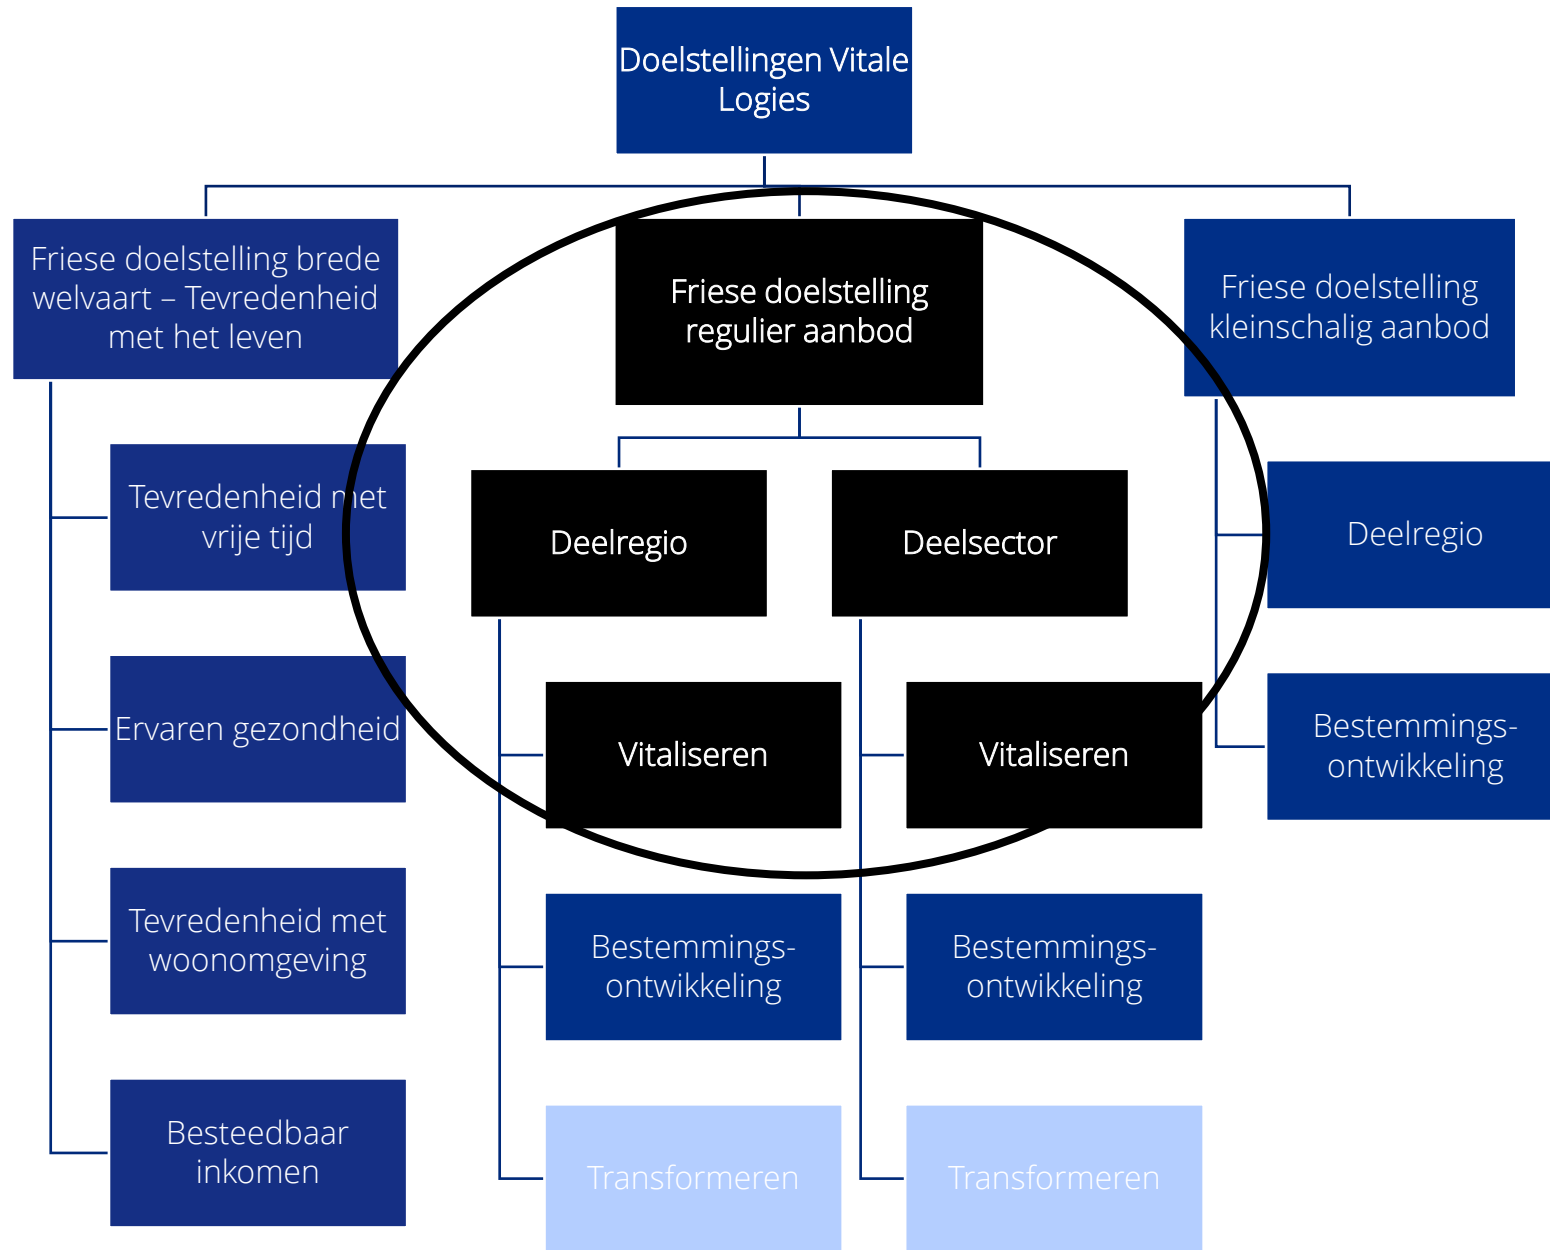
Doelstellingen Vitale Logies

Friese doelstelling brede welvaart – Tevredenheid met het leven

Tevredenheid met vrije tijd

Ervaren gezondheid

Tevredenheid met woonomgeving

Besteedbaar inkomen

Friese doelstelling regulier aanbod

Deelregio

Vitaliseren

Bestemmings-ontwikkeling

Transformeren

Deelsector

Vitaliseren

Bestemmings-ontwikkeling

Transformeren

Friese doelstelling kleinschalig aanbod

Deelregio

Bestemmings-ontwikkeling